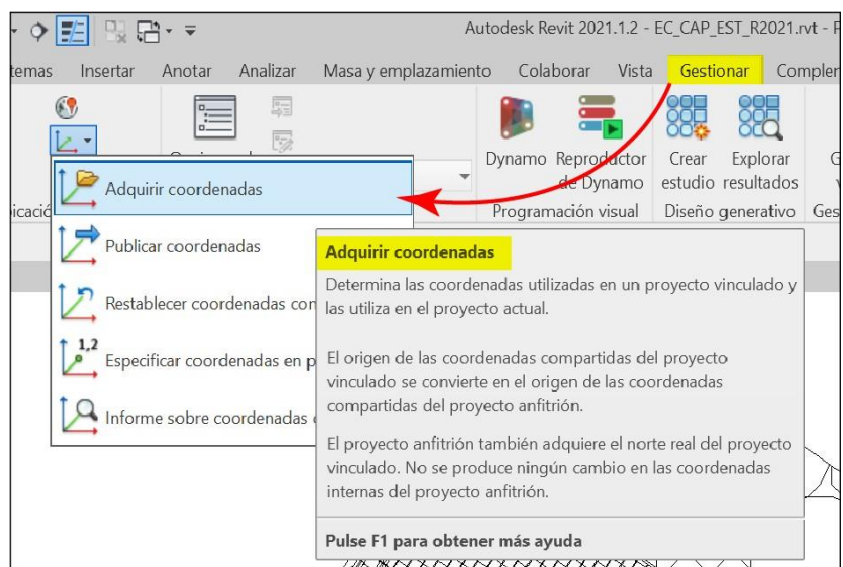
Autodesk Revit 2021.1.2 - EC_CAP_EST_R2021.rvt - F

temas Insertar Anotar Analizar Masa y emplazamiento Colaborar Vista Gestionar Comple

Dynamo Reproductor de Dynamo
Programación visual

Crear estudio Explorar resultados
Diseño generativo

G
Ges

icació

Adquirir coordenadas
Publicar coordenadas
Restablecer coordenadas con
Especificar coordenadas en p
Informe sobre coordenadas

1,2

Adquirir coordenadas
Determina las coordenadas utilizadas en un proyecto vinculado y las utiliza en el proyecto actual.

El origen de las coordenadas compartidas del proyecto vinculado se convierte en el origen de las coordenadas compartidas del proyecto anfitrión.

El proyecto anfitrión también adquiere el norte real del proyecto vinculado. No se produce ningún cambio en las coordenadas internas del proyecto anfitrión.

Pulse F1 para obtener más ayuda